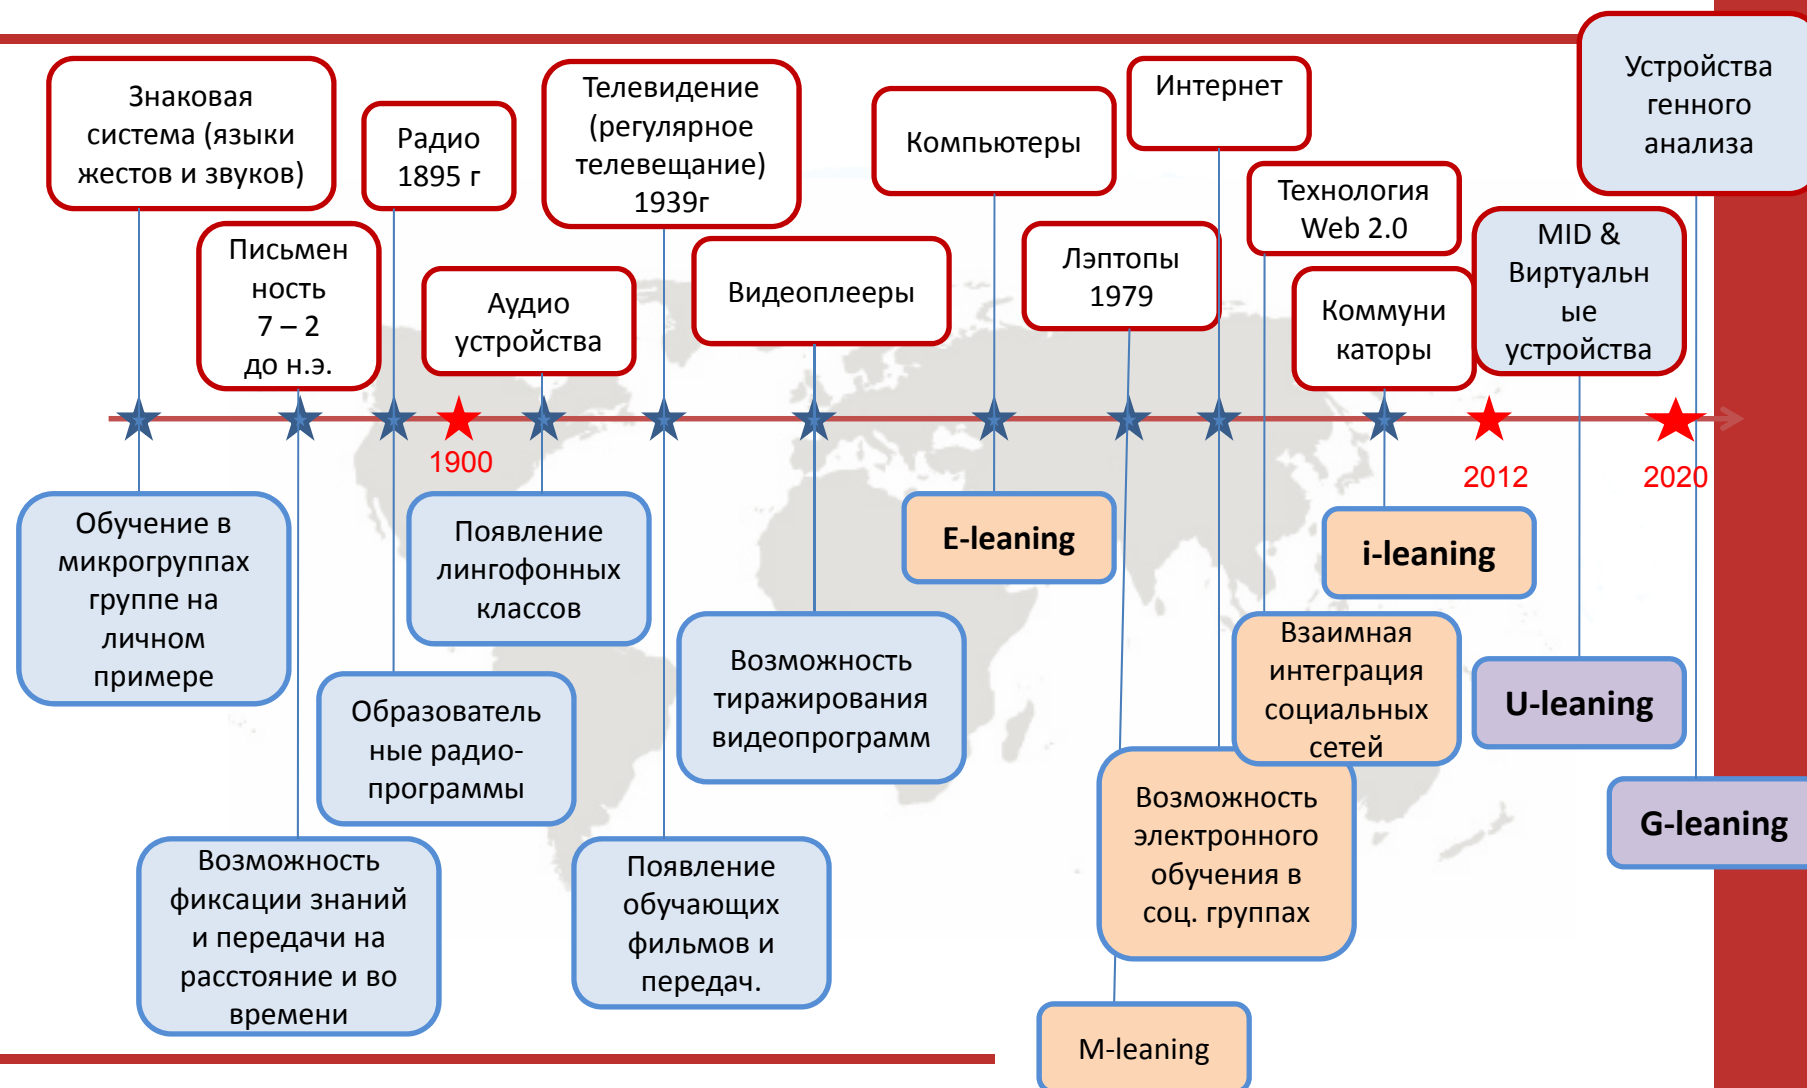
Знаковая система (языки жестов и звуков)

Радио 1895 г

Телевидение (регулярное телевещание) 1939г

Компьютеры

Интернет

Устройства генного анализа

Письменность 7 – 2 до н.э.

Аудио устройства

Видеоплееры

Лэптопы 1979

Технология Web 2.0

Коммуникаторы

MID & Виртуальные устройства

1900

2012

2020

Обучение в микрогруппах группе на личном примере

Появление лингофонных классов

E-leaning

i-leaning

Образовательные радио-программы

Возможность тиражирования видеопрограмм

Взаимная интеграция социальных сетей

U-leaning

G-leaning

Возможность электронного обучения в соц. группах

Возможность фиксации знаний и передачи на расстояние и во времени

Появление обучающих фильмов и передач.

M-leaning